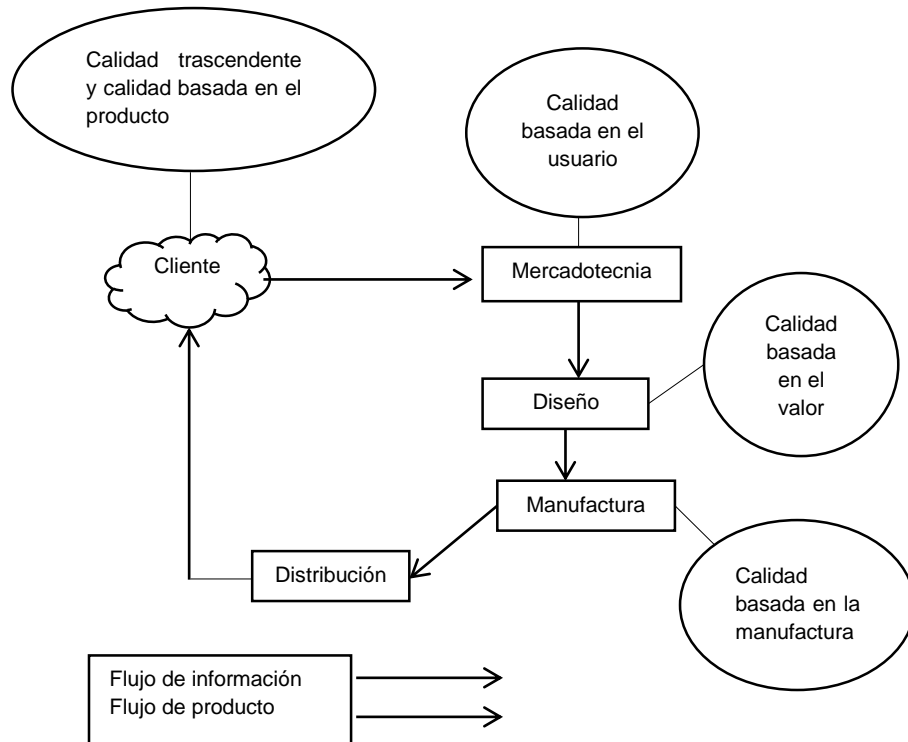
Calidad trascendente y calidad basada en el producto

Calidad basada en el usuario

Cliente

Mercadotecnia

Calidad basada en el valor

Diseño

Manufactura

Distribución

Calidad basada en la manufactura

Flujo de información
Flujo de producto